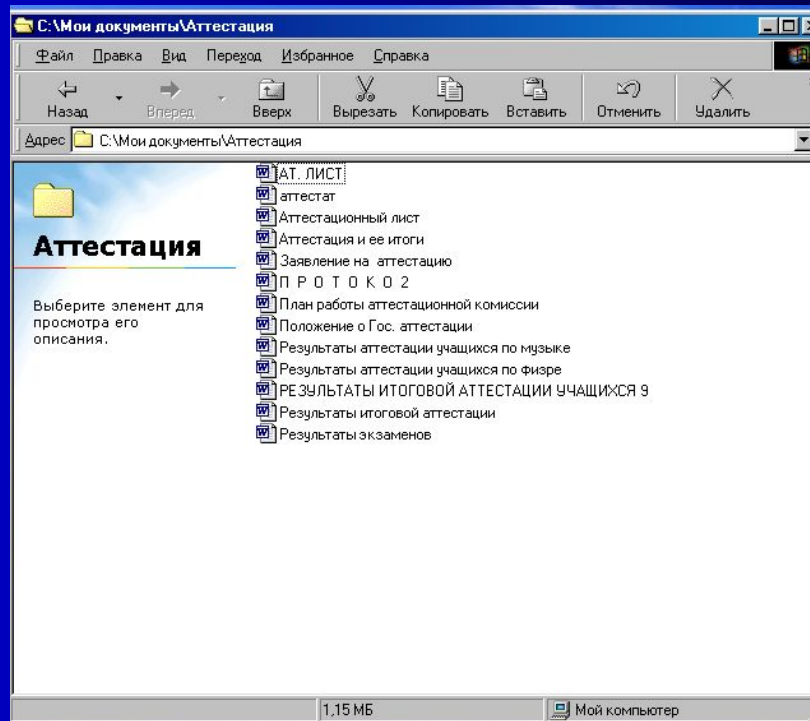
C:\Мои документы\Аттестация

Файл Правка Вид Переход Избранное Справка

Назад Вперед Вверх Вырезать Копировать Вставить Отменить Удалить

Адрес C:\Мои документы\Аттестация

Аттестация

Выберите элемент для просмотра его описания.

АТ. ЛИСТ
аттестат
Аттестационный лист
Аттестация и ее итоги
Заявление на аттестацию
П Р О Т О К О 2
План работы аттестационной комиссии
Положение о Гос. аттестации
Результаты аттестации учащихся по музыке
Результаты аттестации учащихся по физре
РЕЗУЛЬТАТЫ ИТОГОВОЙ АТТЕСТАЦИИ УЧАЩИХСЯ 9
Результаты итоговой аттестации
Результаты экзаменов

1,15 МБ
Мой компьютер